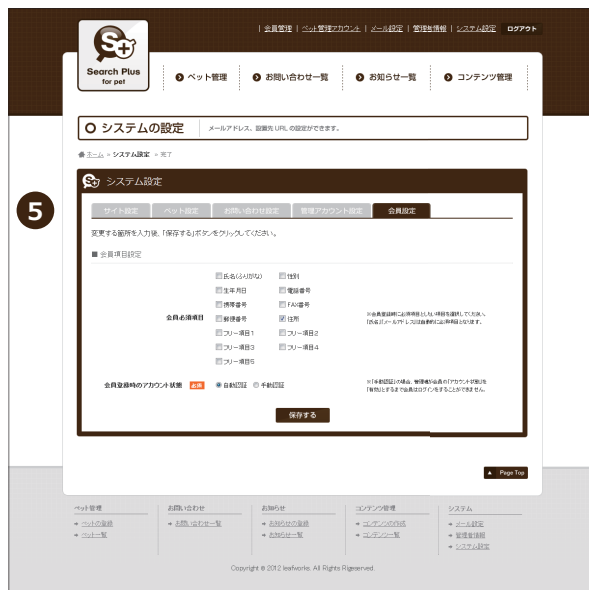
| 会員管理 | ペット管理アカウント | メール設定 | 管理者情報 | システム設定 ログアウト

Search Plus for pet

ペット管理　お問い合わせ一覧　お知らせ一覧　コンテンツ管理

システムの設定　メールアドレス、設置先 URL の設定ができます。

ホーム » システム設定 » 完了

5

システム設定

サイト設定　ペット設定　お問い合わせ設定　管理アカウント設定　会員設定

変更する箇所を入力後、「保存する」ボタンをクリックしてください。

会員項目設定

会員必須項目

氏名(ふりがな)　性別
生年月日　電話番号
携帯番号　FAX番号
郵便番号　住所
フリー項目1　フリー項目2
フリー項目3　フリー項目4
フリー項目5

※会員登録時にお客様にとして必須項目を選択してください。「氏名」「メールアドレス」は自動的にお客様項目となります。

会員登録時のアカウント状態 必須　自動認証　手動認証

※「手動認証」の場合、管理者が会員の「アカウント状態」を「有効」とするまで会員はログインをすることができません。

保存する

Page Top

ペット管理
ペットの登録
ペット一覧

お問い合わせ
お問い合わせ一覧

お知らせ
お知らせの登録
お知らせ一覧

コンテンツ管理
コンテンツの作成
コンテンツ一覧

システム
メール設定
管理者情報
システム設定

Copyright © 2012 leafworks. All Rights Rgeserved.